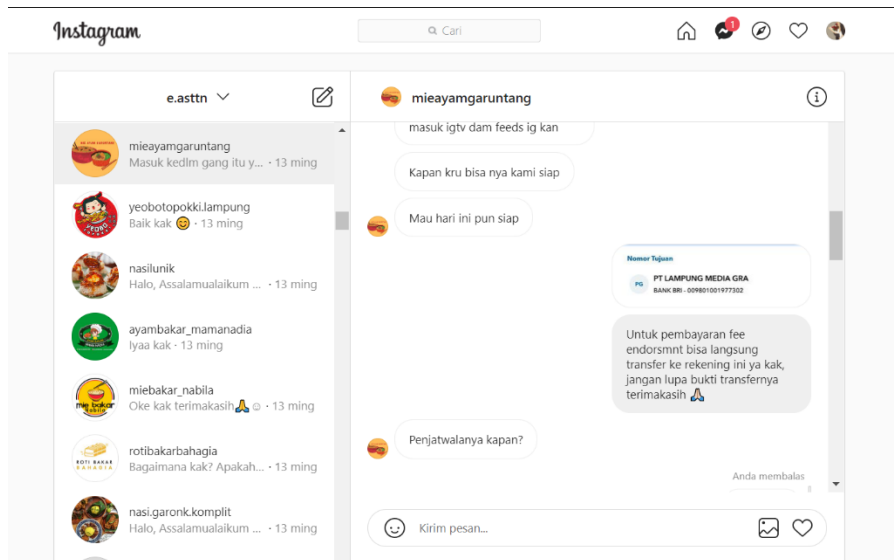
Instagram

Cari

1

e.asttn

mieayamgaruntang
Masuk kedlm gang itu y... · 13 ming

yeobotopokki.lampung
Baik kak 😊 · 13 ming

nasilunik
Halo, Assalamualaikum ... · 13 ming

ayambakar_mamanadia
Iyaa kak · 13 ming

miebakar_nabila
Oke kak terimakasih🙏☺ · 13 ming

rotibakarbahagia
Bagaimana kak? Apakah... · 13 ming

nasi.garonk.komplit
Halo, Assalamualaikum ... · 13 ming

mieayamgaruntang

masuk igtv dam feeds ig kan

Kapan kru bisa nya kami siap

Mau hari ini pun siap

Nomor Tujuan
PT LAMPUNG MEDIA GRA
BANK BRI - 009801001977302

Untuk pembayaran fee endorsmnt bisa langsung transfer ke rekening ini ya kak, jangan lupa bukti transfernya terimakasih 🙏

Penjatwalanya kapan?

Anda membalas

Kirim pesan...